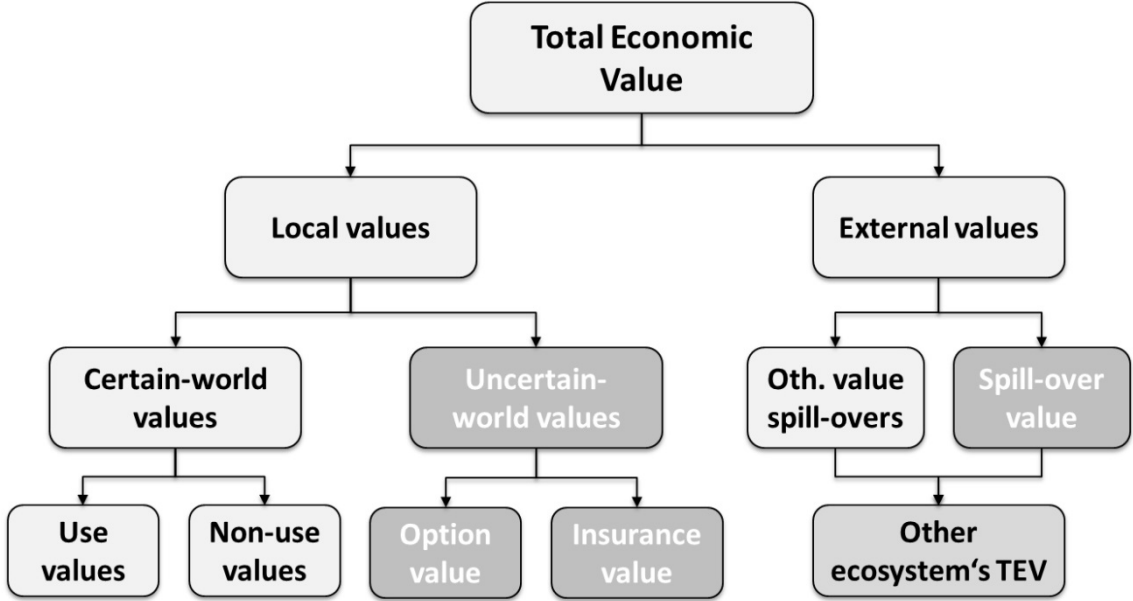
Total Economic Value

Local values

External values

Certain-world values

Uncertain-world values

Oth. value spill-overs

Spill-over value

Use values

Non-use values

Option value

Insurance value

Other ecosystem‘s TEV